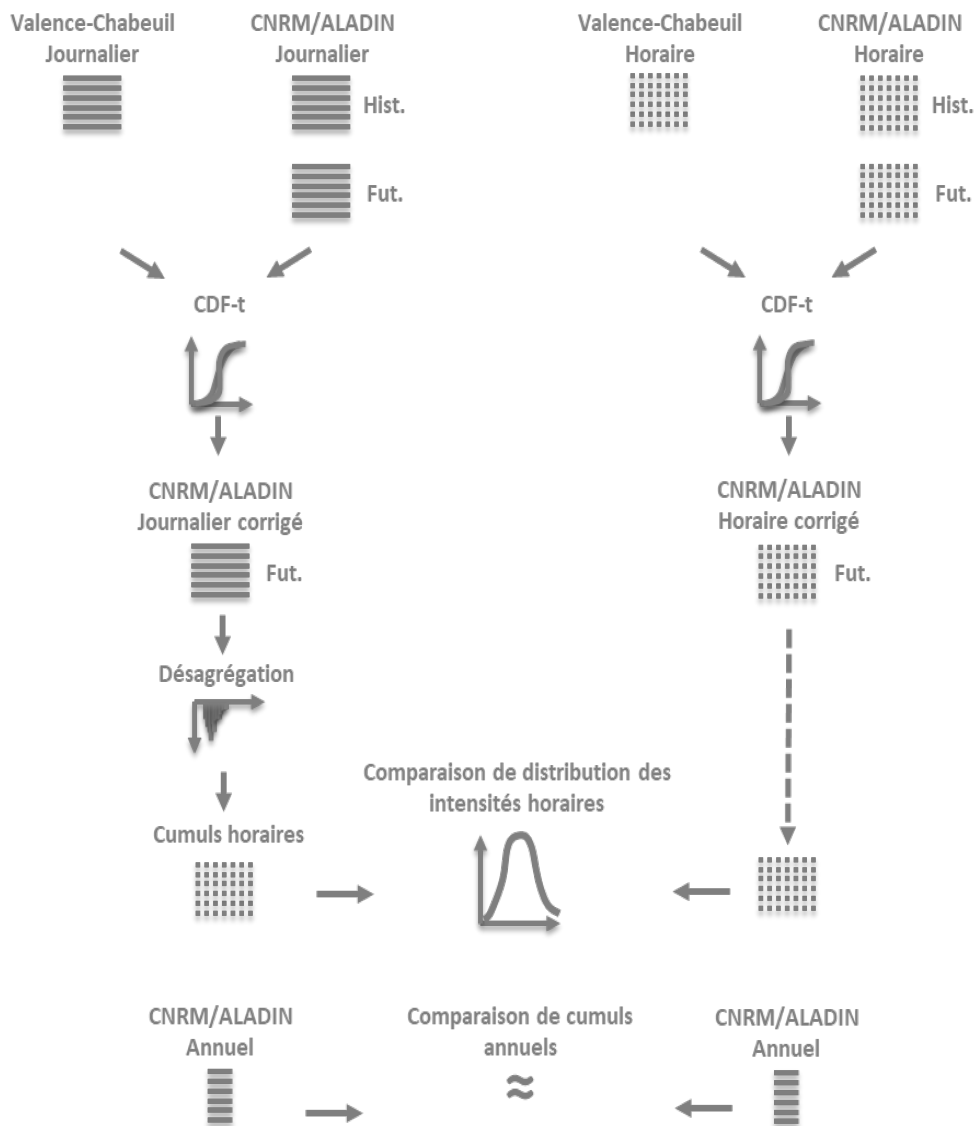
Valence-Chabeuil Journalier

CNRM/ALADIN Journalier

Hist.

Fut.

Valence-Chabeuil Horaire

CNRM/ALADIN Horaire

Hist.

Fut.

CDF-t

CDF-t

CNRM/ALADIN Journalier corrigé

Fut.

CNRM/ALADIN Horaire corrigé

Fut.

Désagrégation

Comparaison de distribution des intensités horaires

Cumuls horaires

CNRM/ALADIN Annuel

Comparaison de cumuls annuels

$\approx$

CNRM/ALADIN Annuel